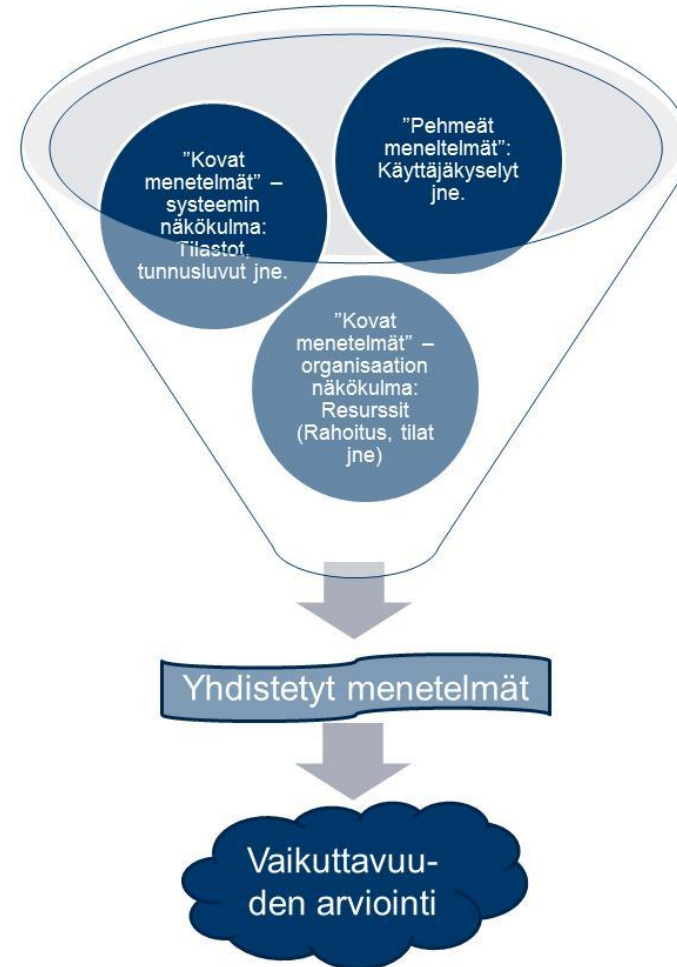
”Kovat menetelmät” – systeemin näkökulma: Tilastot, tunnusluvut jne.

”Pehmeät meneltelmät”: Käyttäjäkyselyt jne.

”Kovat menetelmät” – organisaation näkökulma: Resurssit (Rahoitus, tilat jne)

Yhdistetyt menetelmät

Vaikuttavuuden arviointi